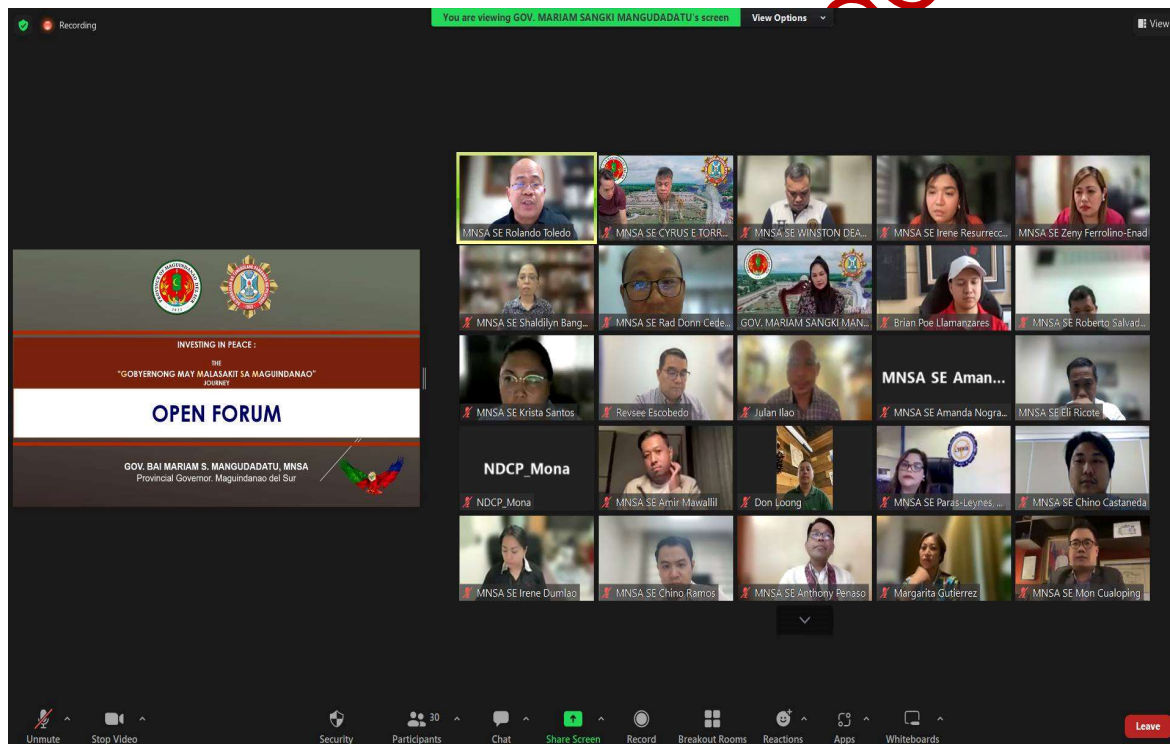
Recording

You are viewing GOV. MARIAM SANGKI MANGUDADATU's screen View Options

View

INVESTING IN PEACE :
THE
"GOBYERNONG MAY MALASAKIT SA MAGUINDANAO"
JOURNEY

OPEN FORUM

GOV. BAI MARIAM S. MANGUDADATU, MNSA
Provincial Governor, Maguindanao del Sur

MNSA SE Rolando Toledo
MNSA SE CYRUS E TORR...
MNSA SE WINSTON DEA...
MNSA SE Irene Resurrecc...
MNSA SE Zeny Ferrolino-Enad
MNSA SE Shaldilyn Bang...
MNSA SE Rad Donn Cede...
GOV. MARIAM SANGKI MAN...
Brian Poe Llamanzares
MNSA SE Roberto Salvad...
MNSA SE Krista Santos
Revsee Escobedo
Julan Ilao
MNSA SE Aman...
MNSA SE Amanda Nogra...
MNSA SE Eli Ricote
NDCP_Mona
NDCP_Mona
MNSA SE Amir Mawallil
Don Loong
MNSA SE Paras-Leynes, ...
MNSA SE Chino Castaneda
MNSA SE Irene Dumlao
MNSA SE Chino Ramos
MNSA SE Anthony Penaso
Margarita Gutierrez
MNSA SE Mon Cualoping

Unmute
Stop Video
Security
30
Participants
Chat
Share Screen
Record
Breakout Rooms
Reactions
Apps
Whiteboards
Leave